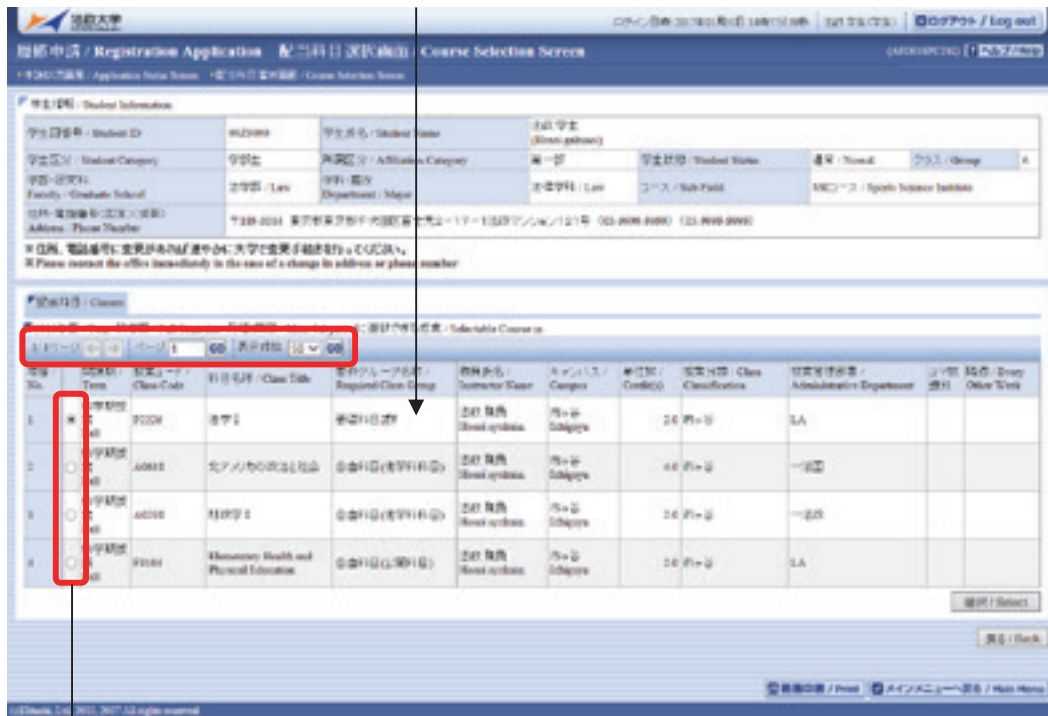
法政大学

ログイン日時 2017年01月05日 14時17分38秒 | 法政 学生(学生) | ログアウト / Log out

履修申請 / Registration Application 配当科目選択画面 / Course Selection Screen

(AEDUHPC70) ヘルプ / Help

申請状況画面 / Application Status Screen ＞配当科目選択画面 / Course Selection Screen

学生情報 / Student Information

| 学生証番号 / Student ID | 09Z0009 | 学生氏名 / Student Name | 法政 学生 (Hosei gakusei) | | | | |
|---|---|---|---|---|---|---|---|
| 学生区分 / Student Category | 学部生 | 所属区分 / Affiliation Category | 第一部 | 学生状態 / Student Status | 通常 / Normal | クラス / Group | A |
| 学部・研究科 Faculty / Graduate School | 法学部 / Law | 学科・専攻 Department / Major | 法律学科 / Law | コース / Sub-Field | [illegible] / Sports Science Institute | | |
| 住所・電話番号(日本)(現住) Address / Phone Number | 〒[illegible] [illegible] | | | | | | |

※住所、電話番号に変更があれば速やかに大学で変更手続きを行ってください。
※Please contact the office immediately in the case of a change in address or phone number

配当科目 / Classes

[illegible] 選択できる授業 / Selectable Courses

1/1ページ ページ 1 GO 表示件数 20 GO

| 番号 No. | 開講時期 / Term | 授業コード / Class Code | 科目名称 / Class Title | 要件グループ名称 / Required Class Group | 教員氏名 / Instructor Name | キャンパス / Campus | 単位数 / Credit(s) | 授業分類 / Class Classification | 授業管理部署 / Administrative Department | コマ数 週計 | 隔週 / Every Other Week |
|---|---|---|---|---|---|---|---|---|---|---|---|
| 1 | 秋学期授業 Fall | F0206 | 法学Ⅱ | 要選科目選択 | 法政 陽典 Hosei ayakata | 市ヶ谷 Ichigaya | 2.0 | 市ヶ谷 | LA | | |
| 2 | 秋学期授業 Fall | A0815 | 北アメリカの文化と社会 | 総合科目(法学科目) | 法政 陽典 Hosei ayakata | 市ヶ谷 Ichigaya | 4.0 | 市ヶ谷 | 一法部 | | |
| 3 | 秋学期授業 Fall | A0298 | 経済学Ⅱ | 総合科目(法学科目) | 法政 陽典 Hosei ayakata | 市ヶ谷 Ichigaya | 2.0 | 市ヶ谷 | 一法部 | | |
| 4 | 秋学期授業 Fall | F0164 | Elementary Health and Physical Education | 総合科目(体育科目) | 法政 陽典 Hosei ayakata | 市ヶ谷 Ichigaya | 2.0 | 市ヶ谷 | LA | | |

選択 / Select

戻る / Back

画面印刷 / Print メインメニューへ戻る / Main Menu

(c)Hosei, Ltd. 2011, 2017 All rights reserved.